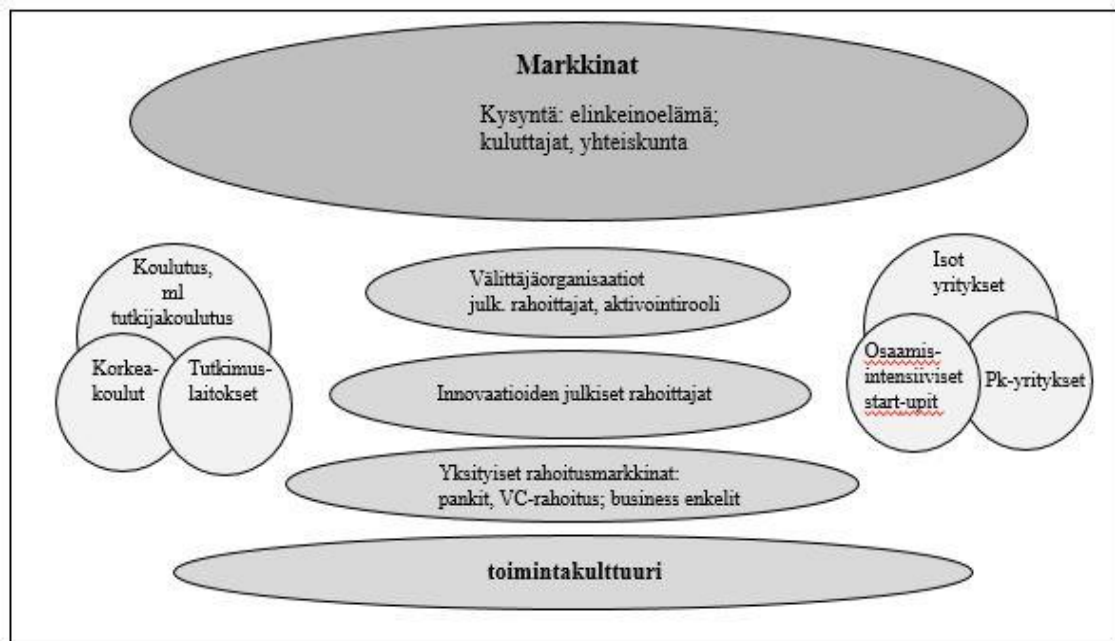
Markkinat

Kysyntä: elinkeinoelämä; kuluttajat, yhteiskunta

Koulutus, ml tutkijakoulutus

Korkeakoulut

Tutkimuslaitokset

Välittäjäorganisaatiot julk. rahoittajat, aktivointirooli

Innovaatioiden julkiset rahoittajat

Yksityiset rahoitusmarkkinat: pankit, VC-rahoitus; business enkelit

Isot yritykset

Osaamisintensiiviset start-upit

Pk-yritykset

toimintakulttuuri